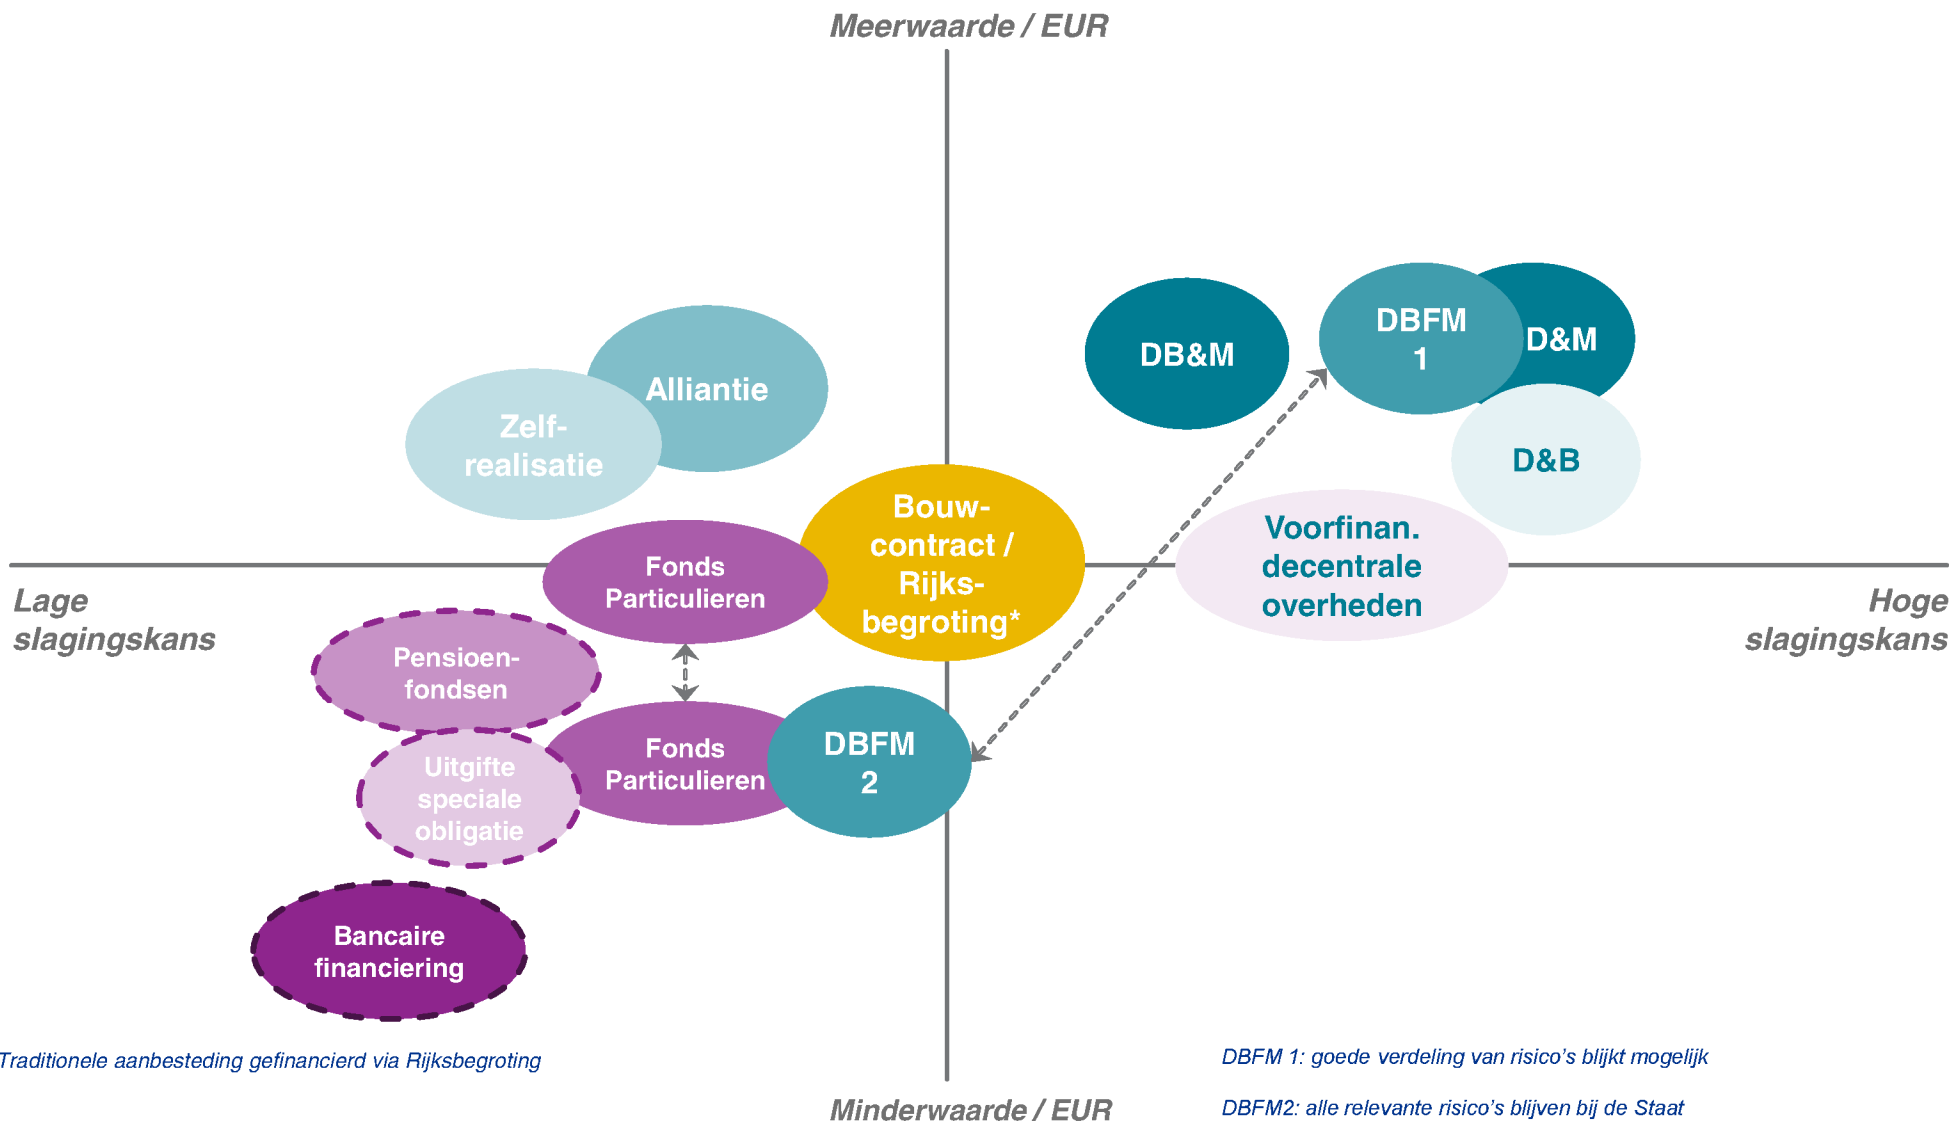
Meerwaarde / EUR

DB&M

DBFM 1

D&M

D&B

Alliantie

Zelf-realisatie

Bouw-contract / Rijks-begroting*

Fonds Particulieren

Voorfinan. decentrale overheden

Lage slagingskans

Hoge slagingskans

Pensioen-fondsen

Fonds Particulieren

DBFM 2

Uitgifte speciale obligatie

Bancaire financiering

Traditionele aanbesteding gefinancierd via Rijksbegroting

DBFM 1: goede verdeling van risico's blijkt mogelijk

Minderwaarde / EUR

DBFM2: alle relevante risico's blijven bij de Staat